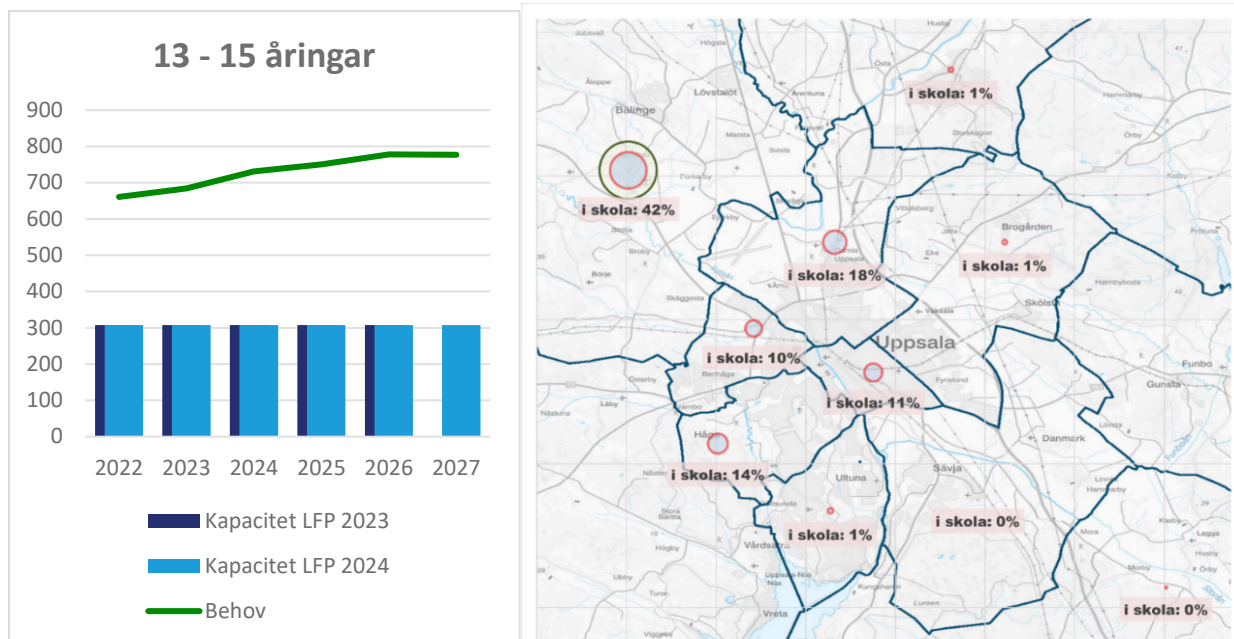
13 - 15 åringar

900
800
700
600
500
400
300
200
100
0

2022 2023 2024 2025 2026 2027

Kapacitet LFP 2023
Kapacitet LFP 2024
Behov

Husby
Jobsvall
Högsta
Åloppe
Löfstalöt
Årentuna
Ölsta
Balinge
i skola: 1%
Marsta
Bälsta
Storskogen
Örby
i skola: 42%
Brogården
Bälby
Uppsala
i skola: 18%
i skola: 1%
Börje
Skölsta
Skäggesta
i skola: 10%
Uppsala
Funbo
Gunsta
Österby
Berthåga
Fyrislund
Läby
i skola: 11%
Danmark
Näsluna
Håga
i skola: 14%
Ultuna
Sävja
Storvreta
i skola: 1%
i skola: 0%
Vårdsätra
Högby
Ubby
Vreta
Kungshamn
Lunsen
i skola: 0%